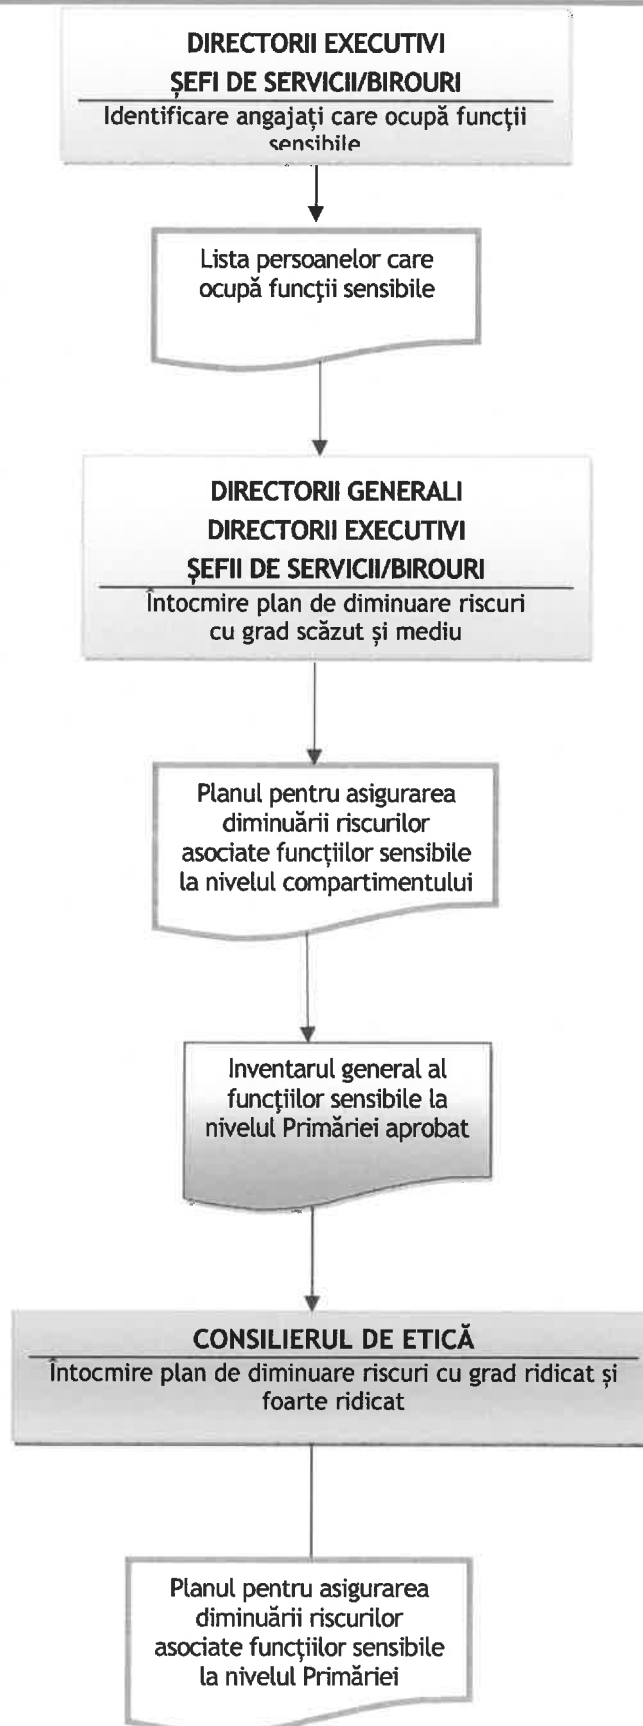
DIRECTORII EXECUTIVI
ŞEFI DE SERVICII/BIROURI

Identificare angajaţi care ocupă funcţii sensibile

Lista persoanelor care ocupă funcţii sensibile

DIRECTORII GENERALI
DIRECTORII EXECUTIVI
ŞEFII DE SERVICII/BIROURI

Întocmire plan de diminuare riscuri cu grad scăzut şi mediu

Planul pentru asigurarea diminuării riscurilor asociate funcţiilor sensibile la nivelul compartimentului

Inventarul general al funcţiilor sensibile la nivelul Primăriei aprobat

CONSILIERUL DE ETICĂ

Întocmire plan de diminuare riscuri cu grad ridicat şi foarte ridicat

Planul pentru asigurarea diminuării riscurilor asociate funcţiilor sensibile la nivelul Primăriei